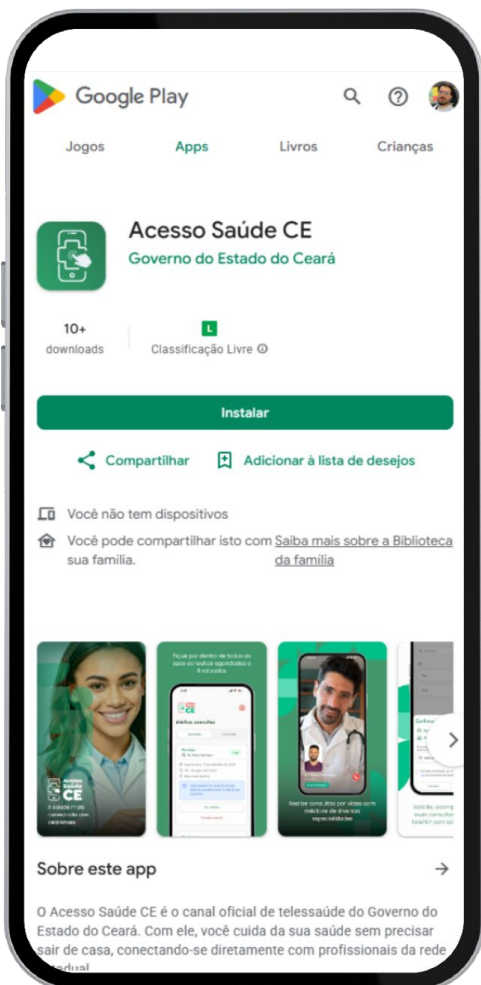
Google Play

Jogos Apps Livros Crianças

Acesso Saúde CE
Governo do Estado do Ceará

10+
downloads

L
Classificação Livre ⓘ

Instalar

Compartilhar Adicionar à lista de desejos

Você não tem dispositivos

Você pode compartilhar isto com sua família. Saiba mais sobre a Biblioteca da família

Acesso Saúde CE

Fique por dentro de todas as suas consultas agendadas e finalizadas

Minhas consultas

Realize consultas por vídeo com médicos de diversas especialidades

Sobre este app

O Acesso Saúde CE é o canal oficial de telessaúde do Governo do Estado do Ceará. Com ele, você cuida da sua saúde sem precisar sair de casa, conectando-se diretamente com profissionais da rede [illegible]